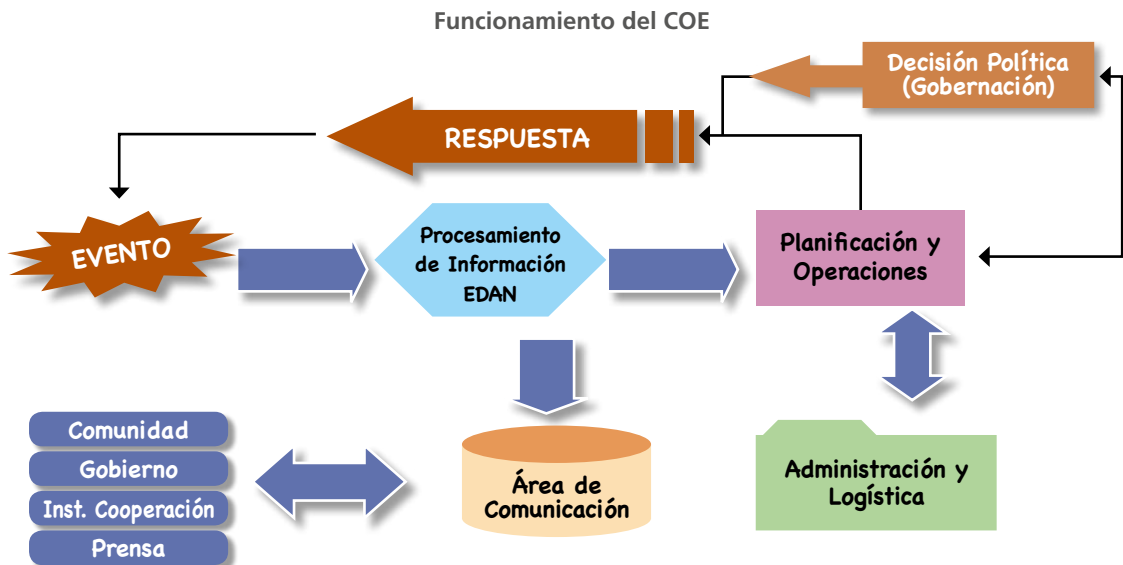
Funcionamiento del COE

Decisión Política (Gobernación)

RESPUESTA

EVENTO

Procesamiento de Información EDAN

Planificación y Operaciones

Comunidad

Gobierno

Inst. Cooperación

Prensa

Área de Comunicación

Administración y Logística